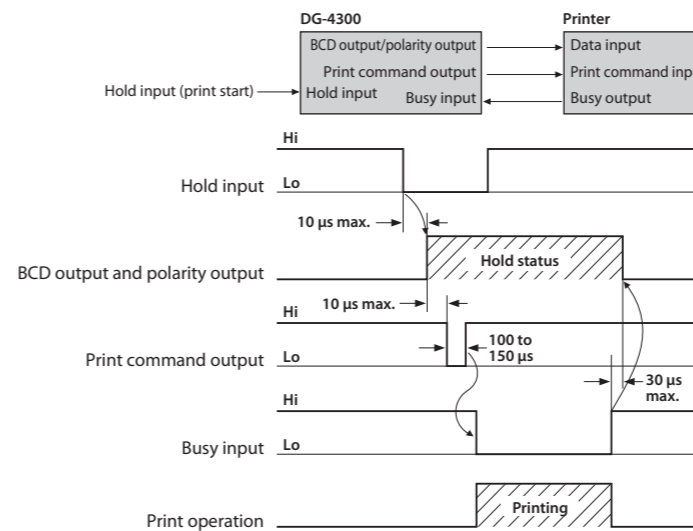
DG-4300

Printer

BCD output/polarity output

Data input

Print command output

Print command inp

Hold input (print start)

Hold input

Busy input

Busy output

Hi

Hold input

Lo

10 µs max.

BCD output and polarity output

Hold status

10 µs max.

Hi

100 to 150 µs

Print command output

Lo

30 µs max.

Hi

Busy input

Lo

Printing

Print operation